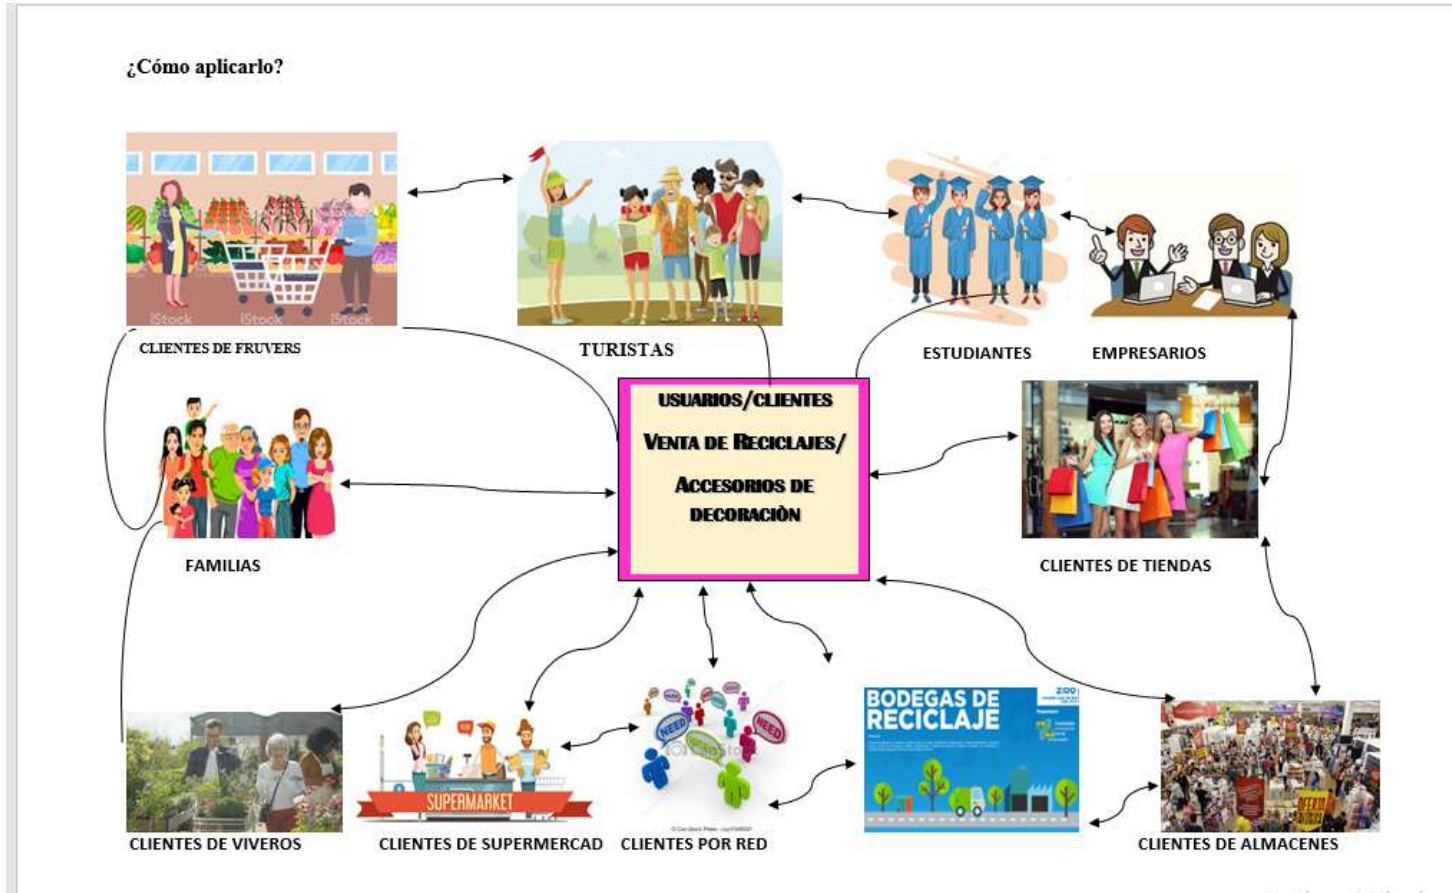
¿Cómo aplicarlo?

CLIENTES DE FRUVERS

TURISTAS

ESTUDIANTES

EMPRESARIOS

USUARIOS/CLIENTES

VENTA DE RECICLAJES/

ACCESORIOS DE DECORACIÒN

FAMILIAS

CLIENTES DE TIENDAS

SUPERMARKET

BODEGAS DE RECICLAJE

CLIENTES DE VIVEROS

CLIENTES DE SUPERMERCAD

CLIENTES POR RED

CLIENTES DE ALMACENES